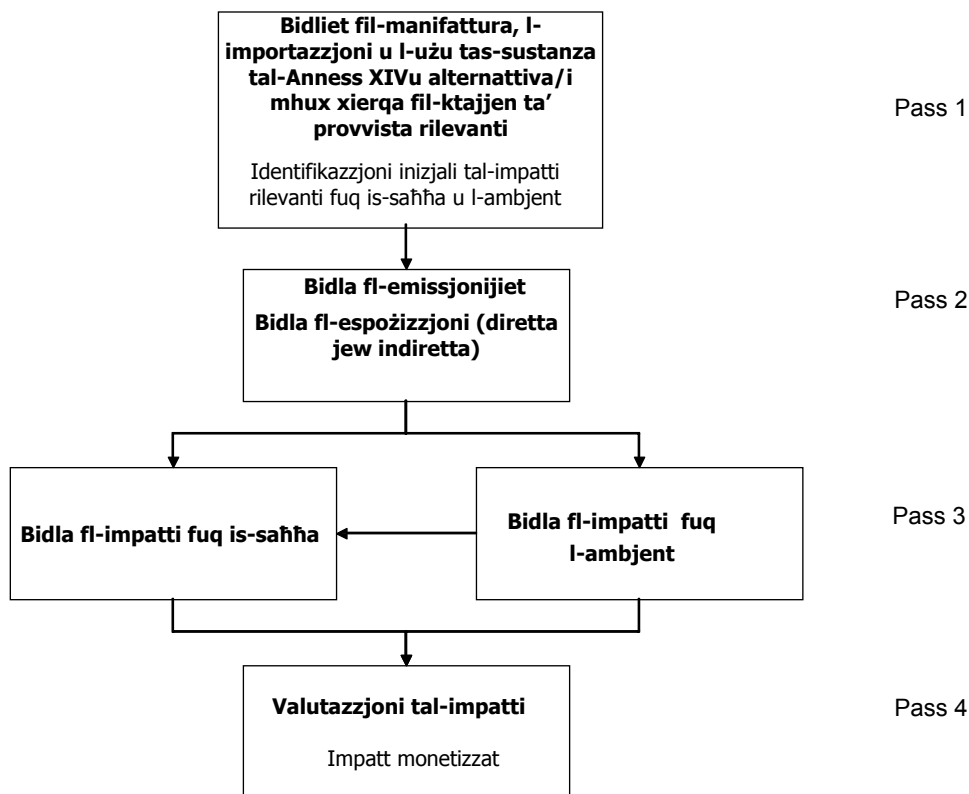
Bidliet fil-manifattura, l-importazzjoni u l-użu tas-sustanza tal-Anness XIVu alternattiva/i mhux xierqa fil-ktajjen ta' provvista rilevanti

Identifikazzjoni inizjali tal-impatti rilevanti fuq is-saħħa u l-ambjent

Pass 1

Bidla fl-emissjonijiet

Bidla fl-espożizzjoni (diretta jew indiretta)

Pass 2

Bidla fl-impatti fuq is-saħħa

Bidla fl-impatti fuq l-ambjent

Pass 3

Valutazzjoni tal-impatti

Impatt monetizzat

Pass 4